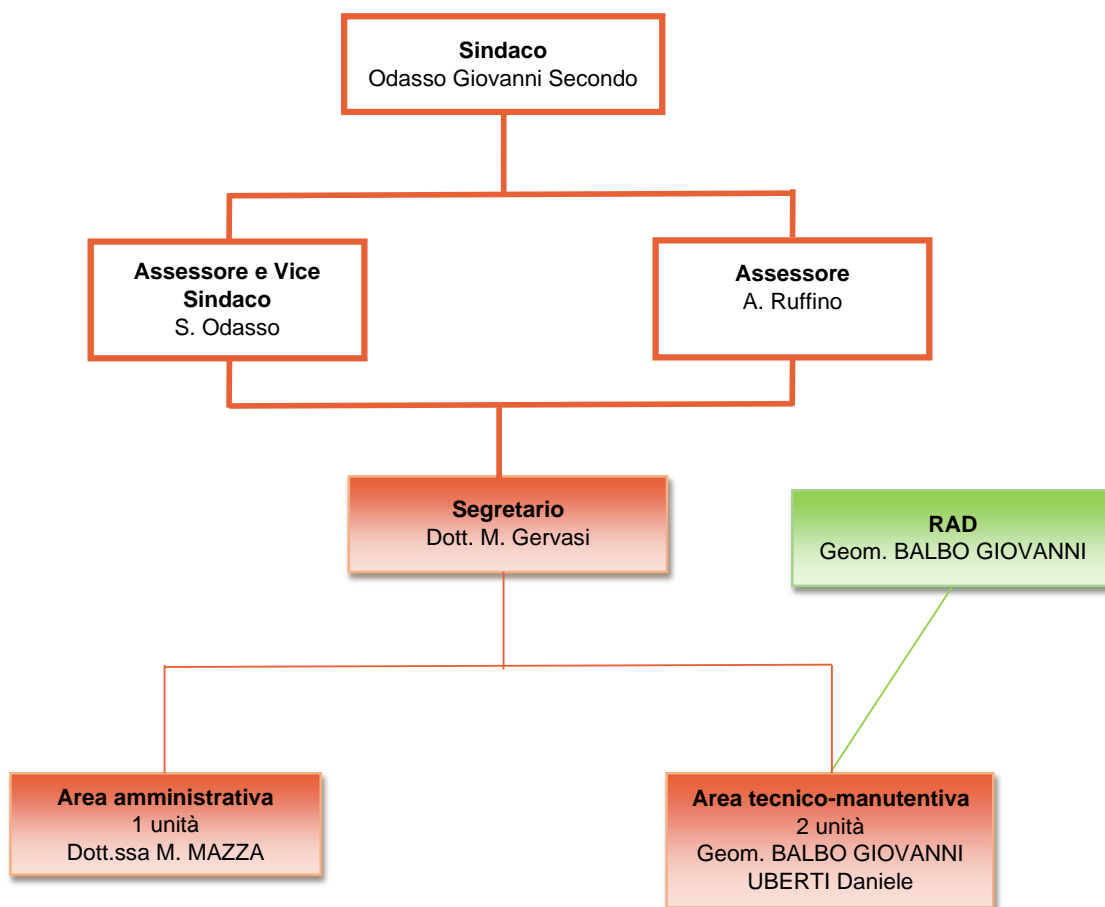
**Sindaco**
Odasso Giovanni Secondo

**Assessore e Vice Sindaco**
S. Odasso

**Assessore**
A. Ruffino

**Segretario**
Dott. M. Gervasi

**RAD**
Geom. BALBO GIOVANNI

**Area amministrativa**
1 unità
Dott.ssa M. MAZZA

**Area tecnico-manutentiva**
2 unità
Geom. BALBO GIOVANNI
UBERTI Daniele